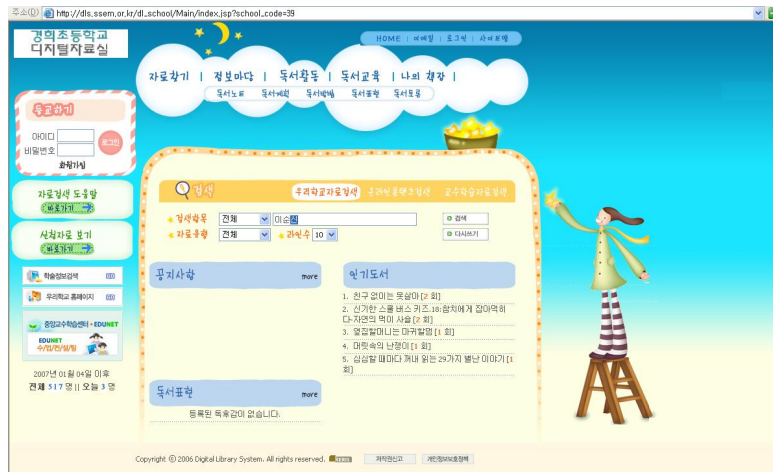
주소(D) http://dls.ssem.or.kr/dl_school/Main/index.jsp?school_code=39

경희초등학교
디지털자료실

HOME | 이메일 | 로그인 | 사이트맵

자료찾기 | 정보마당 | 독서활동 | 독서교육 | 나의 책장 |

독서노트 독서게시 독서앨범 독서표현 독서토론

등교하기
아이디
비밀번호
로그인
회원가입

자료검색 도우말
바로가기

신착자료 보기
바로가기

학술정보검색
우리학교 홈페이지

중앙교수학습센터 • EDUNET
EDUNET
수업/연구/참고

2007년 01월 04일 이후
전체 517 명 || 오늘 3 명

검색
우리학교자료검색 | 공공도서관통합검색 | 교수학습자료검색

검색항목 전체 이순신
자료유형 전체 리스트수 10
검색
다시쓰기

공지사항 more

인기도서
1. 친구 없이는 못살아 [2 회]
2. 신기한 스쿨 버스 키즈. 18: 참치에게 잡아먹히다-자연의 먹이 사슬 [2 회]
3. 열정할머니는 마귀할멈 [1 회]
4. 머릿속의 난쟁이 [1 회]
5. 심심할 때마다 꺼내 읽는 29가지 별난 이야기 [1 회]

독서표현 more
등록된 독후감이 없습니다.

Copyright © 2006 Digital Library System. All rights reserved. 저작권신고 개인정보보호정책